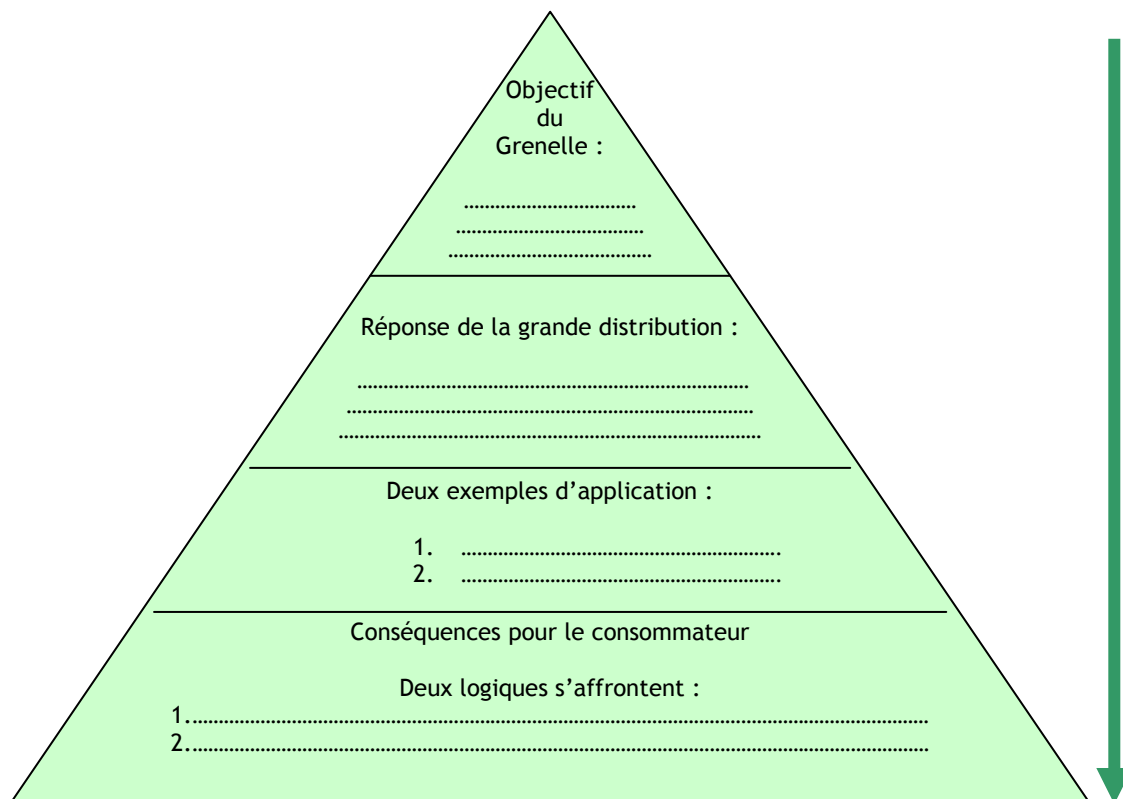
Objectif du Grenelle :

……………………………
……………………………
……………………………

Réponse de la grande distribution :

……………………………………………………………
……………………………………………………………
……………………………………………………………

Deux exemples d'application :

1. ……………………………………………
2. ……………………………………………

Conséquences pour le consommateur

Deux logiques s'affrontent :
1.……………………………………………………………………………………………
2.……………………………………………………………………………………………